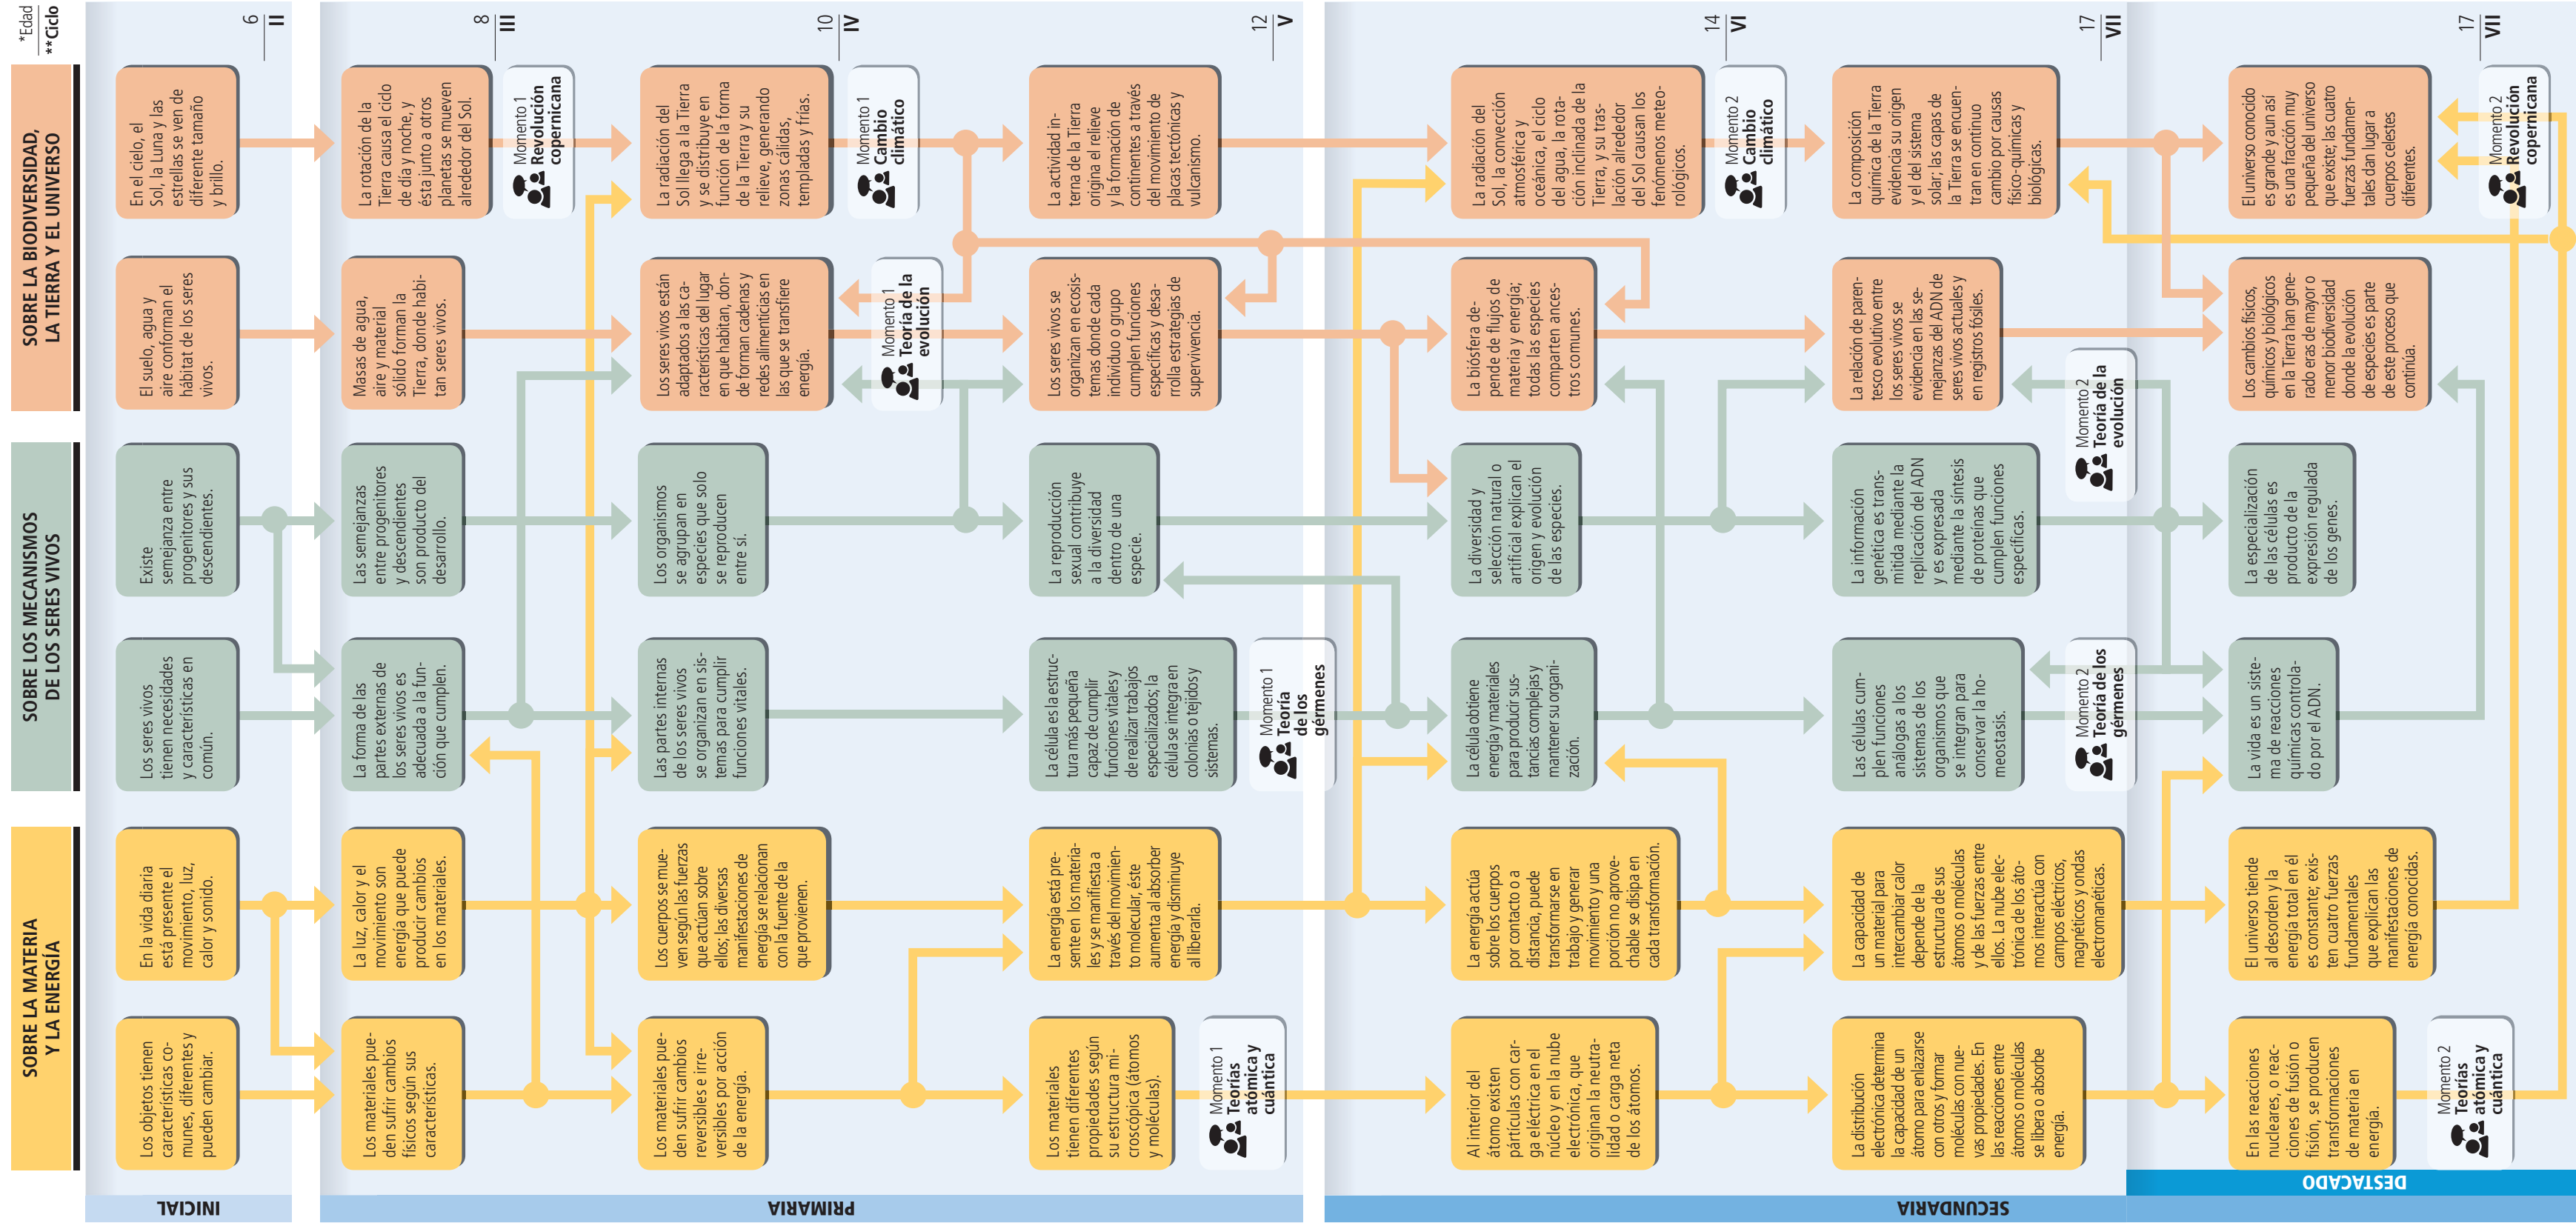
*Edad
**Ciclo

SOBRE LA BIODIVERSIDAD, LA TIERRA Y EL UNIVERSO

SOBRE LOS MECANISMOS DE LOS SERES VIVOS

SOBRE LA MATERIA Y LA ENERGÍA

6
II

En el cielo, el Sol, la Luna y las estrellas se ven de diferente tamaño y brillo.

El suelo, agua y aire conforman el hábitat de los seres vivos.

Existe semejanza entre progenitores y sus descendientes.

Los seres vivos tienen necesidades y características en común.

En la vida diaria está presente el movimiento, luz, calor y sonido.

Los objetos tienen características comunes, diferentes y pueden cambiar.

INICIAL

8
III

La rotación de la Tierra causa el ciclo de día y noche, y ésta junto a otros planetas se mueven alrededor del Sol.

Momento 1 Revolución copernicana

Masas de agua, aire y material sólido forman la Tierra, donde habitan seres vivos.

Las semejanzas entre progenitores y descendientes son producto del desarrollo.

La forma de las partes externas de los seres vivos es adecuada a la función que cumplen.

La luz, calor y el movimiento son energía que puede producir cambios en los materiales.

Los materiales pueden sufrir cambios físicos según sus características.

10
IV

La radiación del Sol llega a la Tierra y se distribuye en función de la forma de la Tierra y su relieve, generando zonas cálidas, templadas y frías.

Momento 1 Cambio climático

Los seres vivos están adaptados a las características del lugar en que habitan, donde forman cadenas y redes alimenticias en las que se transfiere energía.

Momento 1 Teoría de la evolución

Los organismos se agrupan en especies que solo se reproducen entre sí.

Las partes internas de los seres vivos se organizan en sistemas para cumplir funciones vitales.

Los cuerpos se mueven según las fuerzas que actúan sobre ellos; las diversas manifestaciones de energía se relacionan con la fuente de la que provienen.

Los materiales pueden sufrir cambios reversibles e irreversibles por acción de la energía.

12
V

La actividad interna de la Tierra origina el relieve y la formación de continentes a través del movimiento de placas tectónicas y vulcanismo.

Los seres vivos se organizan en ecosistemas donde cada individuo o grupo cumplen funciones específicas y desarrolla estrategias de supervivencia.

La reproducción sexual contribuye a la diversidad dentro de una especie.

La célula es la estructura más pequeña capaz de cumplir funciones vitales y de realizar trabajos especializados; la célula se integra en colonias o tejidos y sistemas.

Momento 1 Teoría de los gérmenes

La energía está presente en los materiales y se manifiesta a través del movimiento molecular, éste aumenta al absorber energía y disminuye al liberarla.

Los materiales tienen diferentes propiedades según su estructura microscópica (átomos y moléculas).

Momento 1 Teorías atómica y cuántica

PRIMARIA

14
VI

La radiación del Sol, la convección atmosférica y oceánica, el ciclo del agua, la rotación inclinada de la Tierra, y su traslación alrededor del Sol causan los fenómenos meteorológicos.

Momento 2 Cambio climático

La biósfera depende de flujos de materia y energía; todas las especies comparten ancestros comunes.

La diversidad y selección natural o artificial explican el origen y evolución de las especies.

La célula obtiene energía y materiales para producir sustancias complejas y mantener su organización.

La energía actúa sobre los cuerpos por contacto o a distancia, puede transformarse en trabajo y generar movimiento y una porción no aprovechable se disipa en cada transformación.

Al interior del átomo existen partículas con carga eléctrica en el núcleo y en la nube electrónica, que originan la neutralidad o carga neta de los átomos.

17
VII

La composición química de la Tierra evidencia su origen y el del sistema solar; las capas de la Tierra se encuentran en continuo cambio por causas físico-químicas y biológicas.

La relación de parentesco evolutivo entre los seres vivos se evidencia en las semejanzas del ADN de seres vivos actuales y en registros fósiles.

Momento 2 Teoría de la evolución

La información genética es transmitida mediante la replicación del ADN y es expresada mediante la síntesis de proteínas que cumplen funciones específicas.

Las células cumplen funciones análogas a los sistemas de los organismos que se integran para conservar la homeostasis.

Momento 2 Teoría de los gérmenes

La capacidad de un material para intercambiar calor depende de la estructura de sus átomos o moléculas y de las fuerzas entre ellos. La nube electrónica de los átomos interactúa con campos eléctricos, magnéticos y ondas electromagnéticas.

La distribución electrónica determina la capacidad de un átomo para enlazarse con otros y formar moléculas con nuevas propiedades. En las reacciones entre átomos o moléculas se libera o absorbe energía.

SECUNDARIA

17
VII

El universo conocido es grande y aun así es una fracción muy pequeña del universo que existe; las cuatro fuerzas fundamentales dan lugar a cuerpos celestes diferentes.

Momento 2 Revolución copernicana

Los cambios físicos, químicos y biológicos en la Tierra han generado eras de mayor o menor biodiversidad donde la evolución de especies es parte de este proceso que continúa.

La especialización de las células es producto de la expresión regulada de los genes.

La vida es un sistema de reacciones químicas controlado por el ADN.

El universo tiende al desorden y la energía total en él es constante; existen cuatro fuerzas fundamentales que explican las manifestaciones de energía conocidas.

En las reacciones nucleares, o reacciones de fusión o fisión, se producen transformaciones de materia en energía.

Momento 2 Teorías atómica y cuántica

DESTACADO